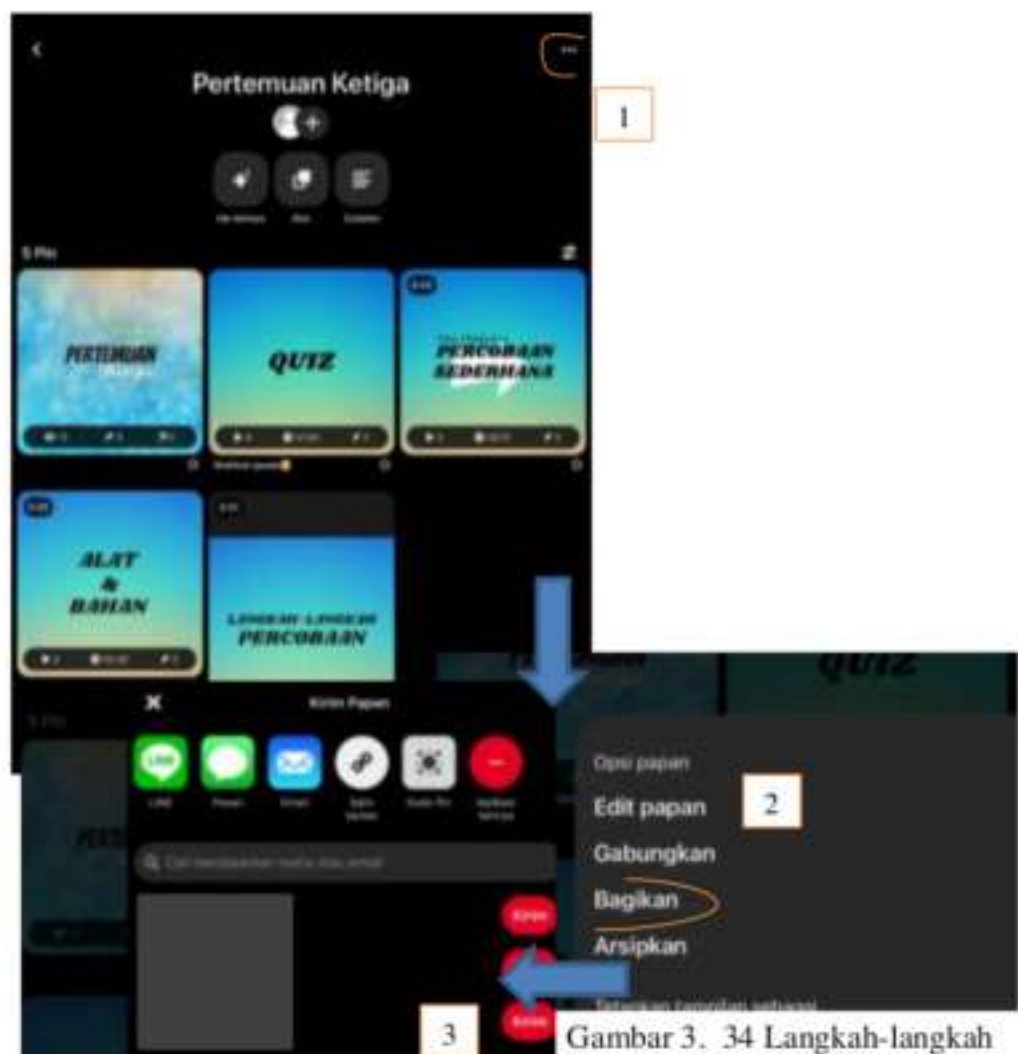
Pertemuan Ketiga

1

PERTEMUAN

QUIZ

PERCOBAAN SEDERHANA

ALAT & BAHAN

LANGKAH-LANGKAH PERCOBAAN

QUIZ

Kirim Papan

Opsi papan

Edit papan

2

Gabungkan

Bagikan

Arsipkan

3

Gambar 3. 34 Langkah-langkah